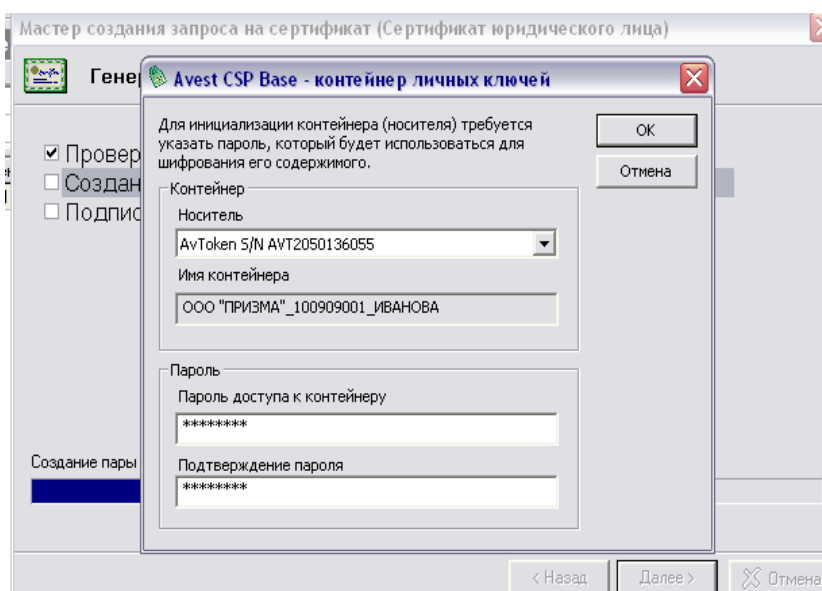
Мастер создания запроса на сертификат (Сертификат юридического лица)

Генер

☑ Провер
☐ Создан
☐ Подпис

Создание пары

Avest CSP Base - контейнер личных ключей

Для инициализации контейнера (носителя) требуется указать пароль, который будет использоваться для шифрования его содержимого.

OK

Отмена

Контейнер

Носитель

AvToken S/N AVT2050136055

Имя контейнера

ООО "ПРИЗМА"_100909001_ИВАНОВА

Пароль

Пароль доступа к контейнеру

********

Подтверждение пароля

********

< Назад

Далее >

Отмена